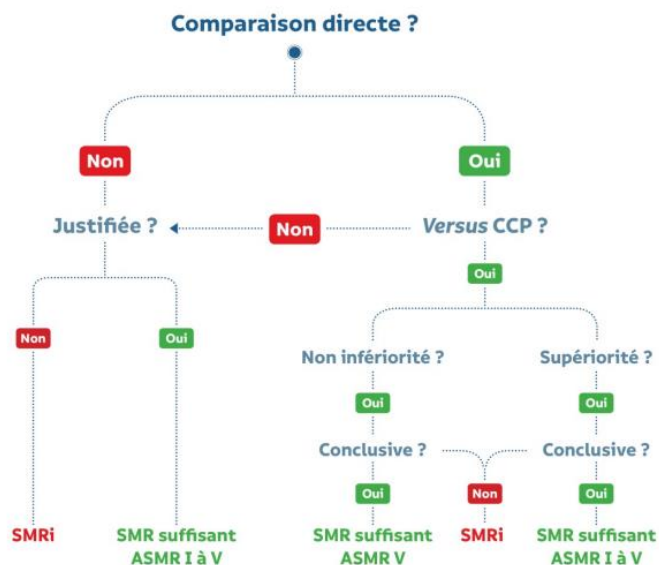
Comparaison directe ?

Non

Oui

Justifiée ?

Non

*Versus* CCP ?

Oui

Non

Oui

Non infériorité ?

Supériorité ?

Oui

Oui

Conclusive ?

Conclusive ?

Oui

Non

Oui

SMRi

SMR suffisant ASMR I à V

SMR suffisant ASMR V

SMRi

SMR suffisant ASMR I à V